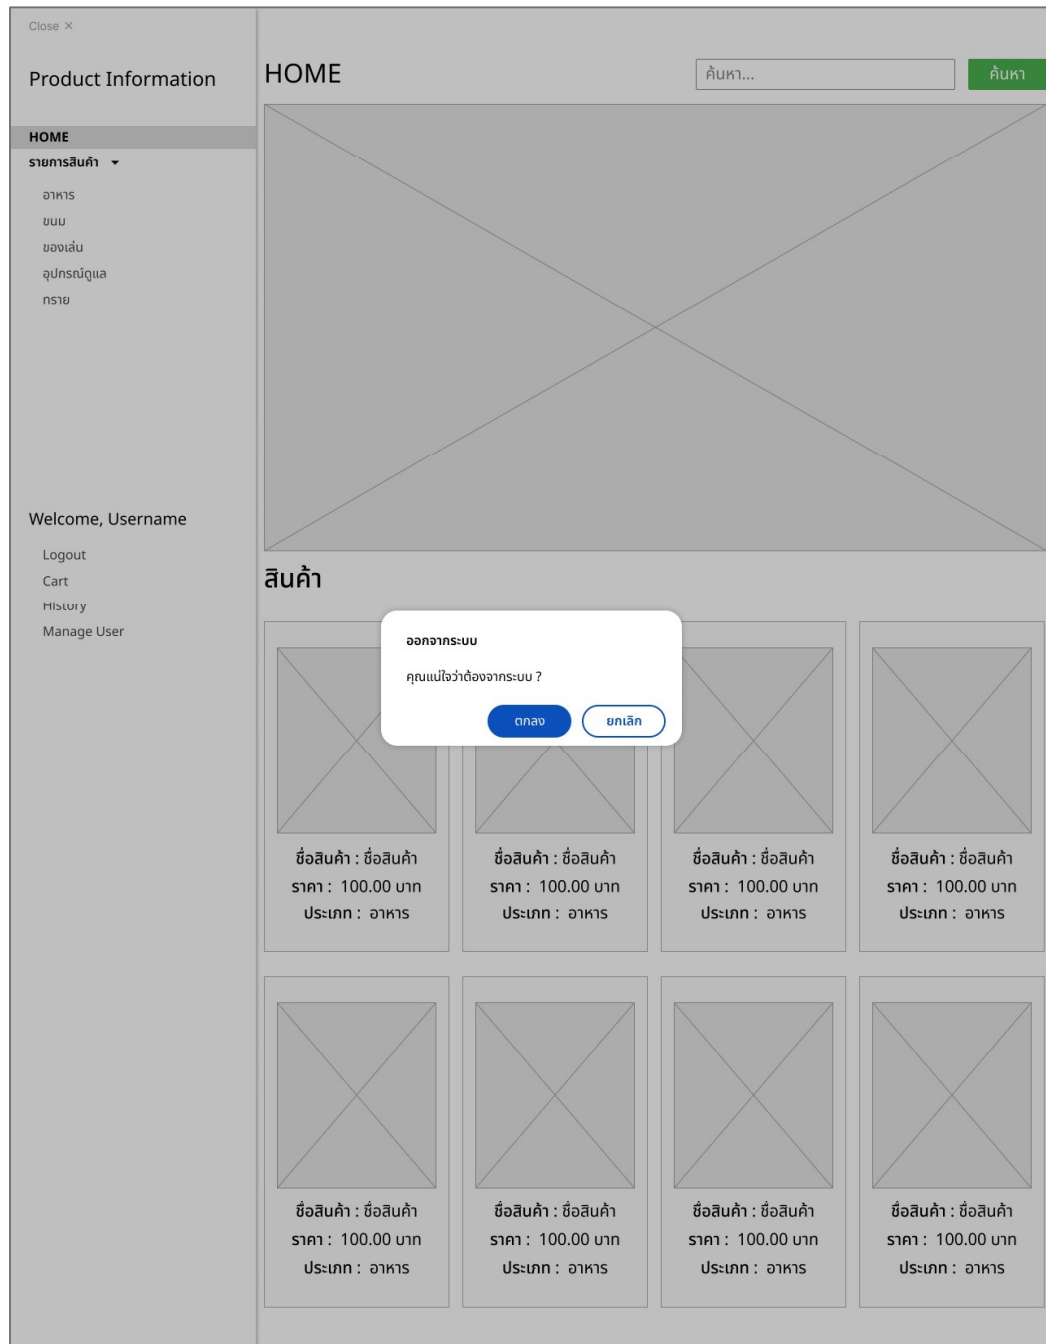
Close ×

Product Information

HOME

รายการสินค้า

อาหาร

ขนม

ของเล่น

อุปกรณ์ดูแล

ทราย

Welcome, Username

Logout

Cart

History

Manage User

HOME

ค้นหา...

ค้นหา

สินค้า

ออกจากระบบ

คุณแน่ใจว่าต้องจากระบบ ?

ตกลง

ยกเลิก

ชื่อสินค้า : ชื่อสินค้า
ราคา : 100.00 บาท
ประเภท : อาหาร

ชื่อสินค้า : ชื่อสินค้า
ราคา : 100.00 บาท
ประเภท : อาหาร

ชื่อสินค้า : ชื่อสินค้า
ราคา : 100.00 บาท
ประเภท : อาหาร

ชื่อสินค้า : ชื่อสินค้า
ราคา : 100.00 บาท
ประเภท : อาหาร

ชื่อสินค้า : ชื่อสินค้า
ราคา : 100.00 บาท
ประเภท : อาหาร

ชื่อสินค้า : ชื่อสินค้า
ราคา : 100.00 บาท
ประเภท : อาหาร

ชื่อสินค้า : ชื่อสินค้า
ราคา : 100.00 บาท
ประเภท : อาหาร

ชื่อสินค้า : ชื่อสินค้า
ราคา : 100.00 บาท
ประเภท : อาหาร